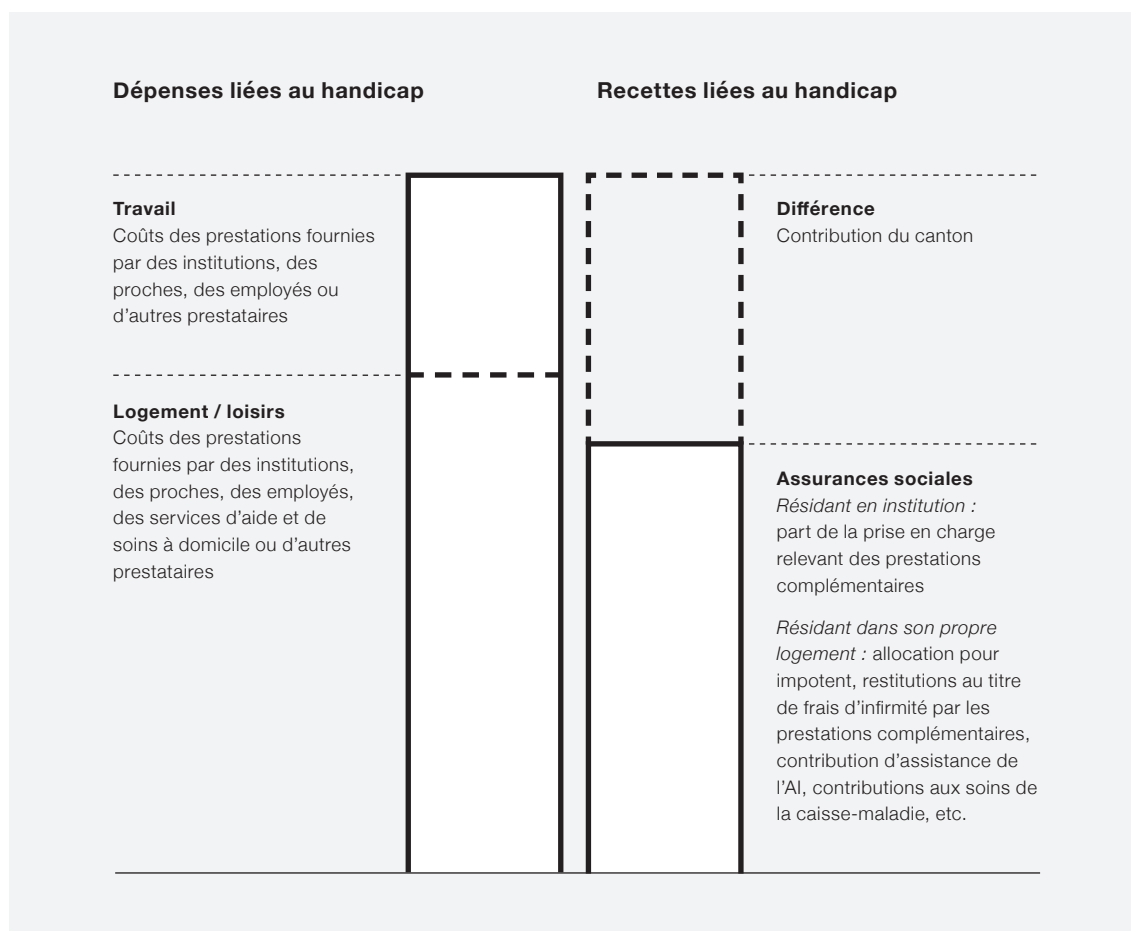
**Dépenses liées au handicap**

**Recettes liées au handicap**

**Travail**
Coûts des prestations fournies par des institutions, des proches, des employés ou d'autres prestataires

**Logement / loisirs**
Coûts des prestations fournies par des institutions, des proches, des employés, des services d'aide et de soins à domicile ou d'autres prestataires

**Différence**
Contribution du canton

**Assurances sociales**
*Résidant en institution :* part de la prise en charge relevant des prestations complémentaires

*Résidant dans son propre logement :* allocation pour impotent, restitutions au titre de frais d'infirmité par les prestations complémentaires, contribution d'assistance de l'AI, contributions aux soins de la caisse-maladie, etc.